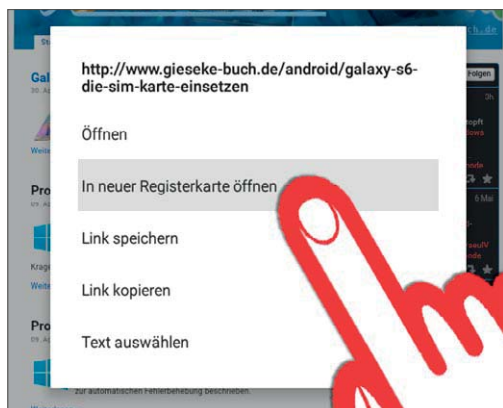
http://www.gieseke-buch.de/android/galaxy-s6-die-sim-karte-einsetzen

Öffnen

In neuer Registerkarte öffnen

Link speichern

Link kopieren

Text auswählen

Folgen

Gal

Pro

Pro

zur automatischen Fehlerbehebung beschrieben.